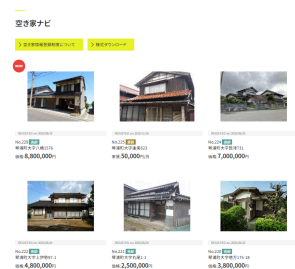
空き家ナビ

空き家情報登録制度について

様式ダウンロード

NEW

No.226 売買
草津町大字〇〇字〇〇
価格 8,800,000円

No.225 賃貸
草津町大字〇〇字〇〇
賃料 50,000円/月

No.224 売買
草津町大字〇〇字〇〇
価格 7,000,000円

No.223 売買
草津町大字〇〇字〇〇
価格 4,800,000円

No.222 売買
草津町大字〇〇字〇〇
価格 2,500,000円

No.220 売買
草津町大字〇〇字〇〇
価格 3,800,000円